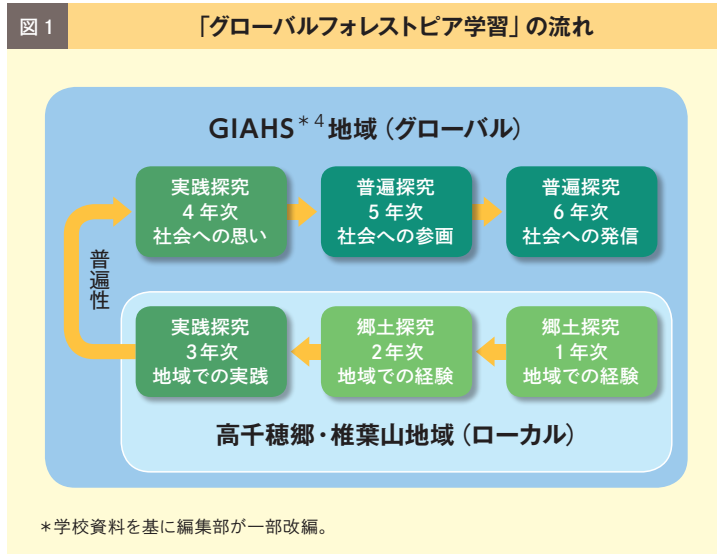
図 1

「グローバルフォレストピア学習」の流れ

GIAHS$^{*4}$地域（グローバル）

実践探究
4 年次
社会への思い

普遍探究
5 年次
社会への参画

普遍探究
6 年次
社会への発信

普遍性

実践探究
3 年次
地域での実践

郷土探究
2 年次
地域での経験

郷土探究
1 年次
地域での経験

高千穂郷・椎葉山地域（ローカル）

＊学校資料を基に編集部が一部改編。